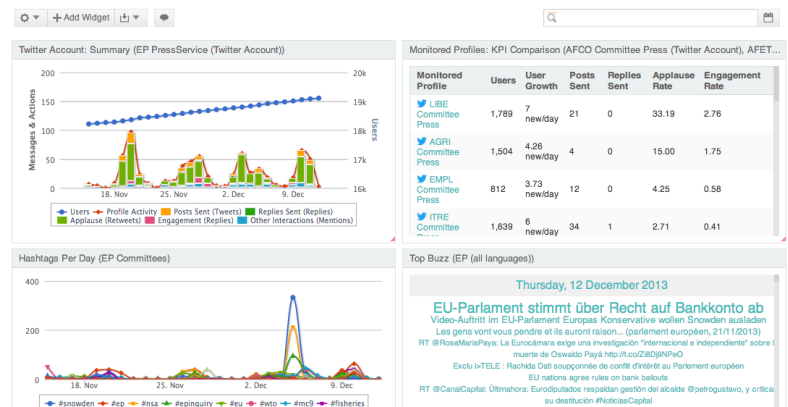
Add Widget

Twitter Account: Summary (EP PressService (Twitter Account))

200
150
100
50
0
Messages & Actions

20k
19k
18k
17k
16k
Users

18. Nov
25. Nov
2. Dec
9. Dec

Users
Profile Activity
Posts Sent (Tweets)
Replies Sent (Replies)
Applause (Retweets)
Engagement (Replies)
Other Interactions (Mentions)

Monitored Profiles: KPI Comparison (AFCO Committee Press (Twitter Account), AFET...

| Monitored Profile | Users | User Growth | Posts Sent | Replies Sent | Applause Rate | Engagement Rate |
|---|---|---|---|---|---|---|
| LIBE Committee Press | 1,789 | 7 new/day | 21 | 0 | 33.19 | 2.76 |
| AGRI Committee Press | 1,504 | 4.26 new/day | 4 | 0 | 15.00 | 1.75 |
| EMPL Committee Press | 812 | 3.73 new/day | 12 | 0 | 4.25 | 0.58 |
| ITRE Committee Press | 1,639 | 6 new/day | 34 | 1 | 2.71 | 0.41 |

Hashtags Per Day (EP Committees)

400
200
0

18. Nov
25. Nov
2. Dec
9. Dec

#snowden
#ep
#nsa
#epinquiry
#eu
#wto
#mc9
#fisheries

Top Buzz (EP (all languages))

Thursday, 12 December 2013

EU-Parlament stimmt über Recht auf Bankkonto ab
Video-Auftritt im EU-Parlament Europas Konservative wollen Snowden ausladen
Les gens vont vous pendre et ils auront raison... (parlement européen, 21/11/2013)
RT @RosaMariaPaya: La Eurocámara exige una investigación "internacional e independiente" sobre la muerte de Oswaldo Payá http://t.co/Zi8DjBNPeO
Exclu I>TELE : Rachida Dati soupçonnée de conflit d'intérêt au Parlement européen
EU nations agree rules on bank bailouts
RT @CanalCapital: Última hora: Eurodiputados respaldan gestión del alcalde @petrogustavo, y critican su destitución #NoticiasCapital